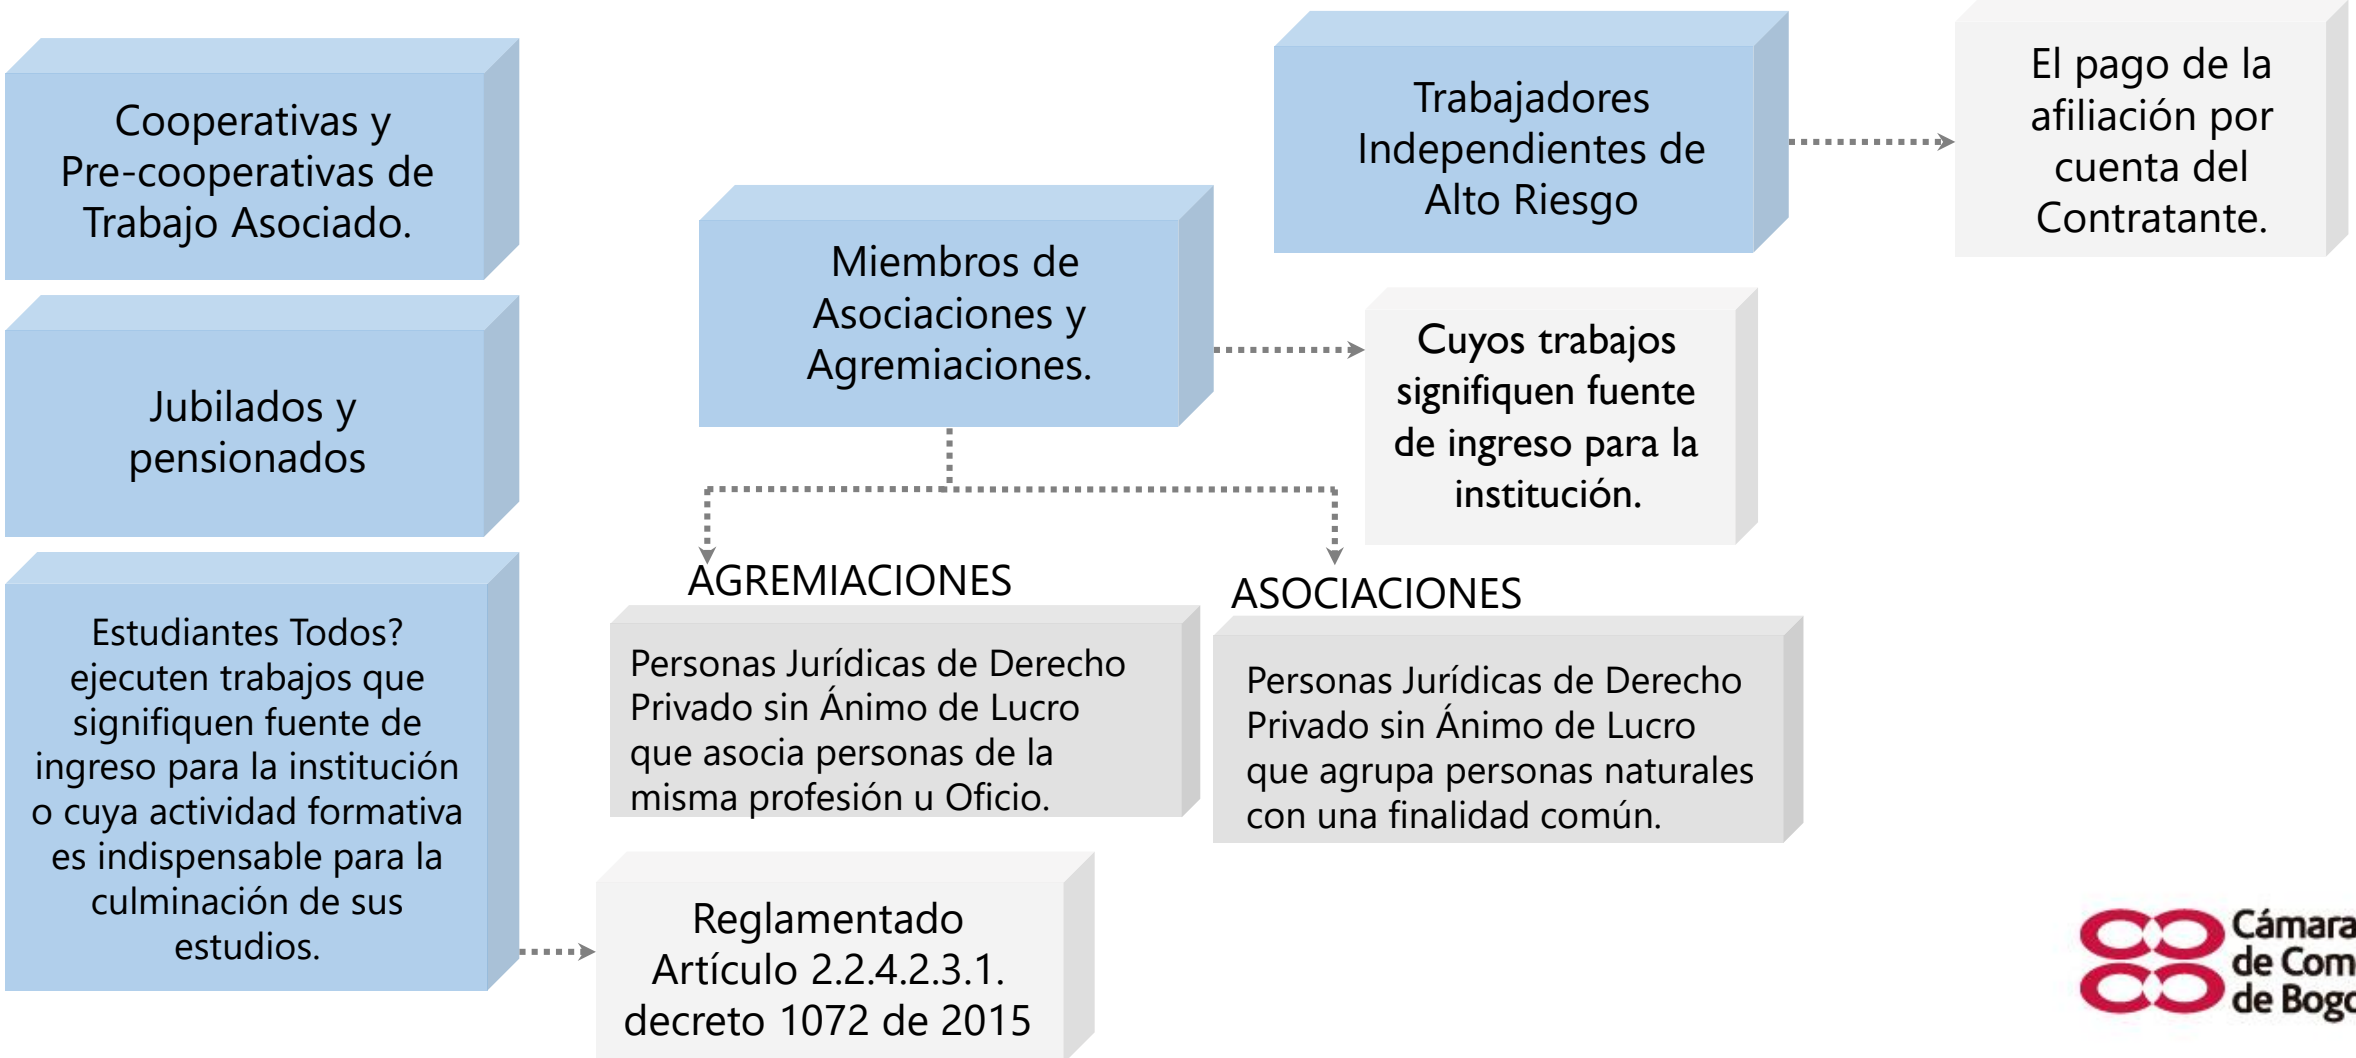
Cooperativas y Pre-cooperativas de Trabajo Asociado.

Jubilados y pensionados

Estudiantes Todos? ejecuten trabajos que signifiquen fuente de ingreso para la institución o cuya actividad formativa es indispensable para la culminación de sus estudios.

Reglamentado Artículo 2.2.4.2.3.1. decreto 1072 de 2015

Miembros de Asociaciones y Agremiaciones.

Cuyos trabajos signifiquen fuente de ingreso para la institución.

AGREMIACIONES

Personas Jurídicas de Derecho Privado sin Ánimo de Lucro que asocia personas de la misma profesión u Oficio.

ASOCIACIONES

Personas Jurídicas de Derecho Privado sin Ánimo de Lucro que agrupa personas naturales con una finalidad común.

Trabajadores Independientes de Alto Riesgo

El pago de la afiliación por cuenta del Contratante.

Cámara de Com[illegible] de Bog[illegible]